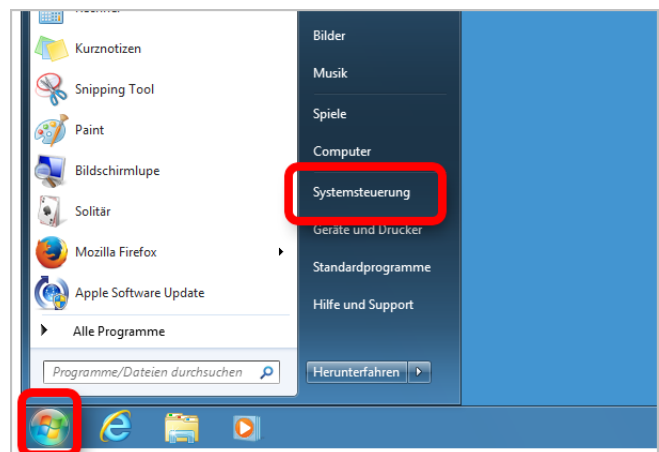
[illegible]
Kurznotizen
Snipping Tool
Paint
Bildschirmlupe
Solitär
Mozilla Firefox
Apple Software Update
Alle Programme
Programme/Dateien durchsuchen

Bilder
Musik
Spiele
Computer
Systemsteuerung
Geräte und Drucker
Standardprogramme
Hilfe und Support
Herunterfahren